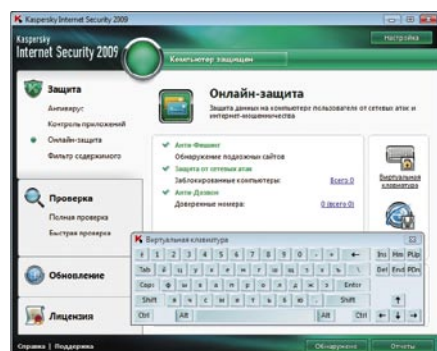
Kaspersky Internet Security 2009

Kaspersky
Internet Security 2009

Настройка

Компьютер защищен

Защита
Антивирус
Контроль приложений
Онлайн-защита
Фильтр содержимого

Онлайн-защита
Защита данных на компьютере пользователя от сетевых атак и интернет-мошенничества

Анти-Фишинг
Обнаружение подозрительных сайтов
Защита от сетевых атак
Заблокированные компьютеры: Всего 0
Анти-Дозвон
Доверенные номера: 0 (всего 0)

Виртуальная клавиатура

Проверка
Полная проверка
Быстрая проверка

Обновление

Лицензия

Виртуальная клавиатура

` 1 2 3 4 5 6 7 8 9 0 - = ←
Tab й ц у к е н г ш щ з х ъ \
Caps ф ы в а п р о л д ж э Enter
Shift я ч с м и т ь б ю . Shift
Ctrl Alt Alt Ctrl
Ins Hm PUp
Del End PDn
↑
← ↓ →

Справка | Поддержка

Обнаружено Отчеты